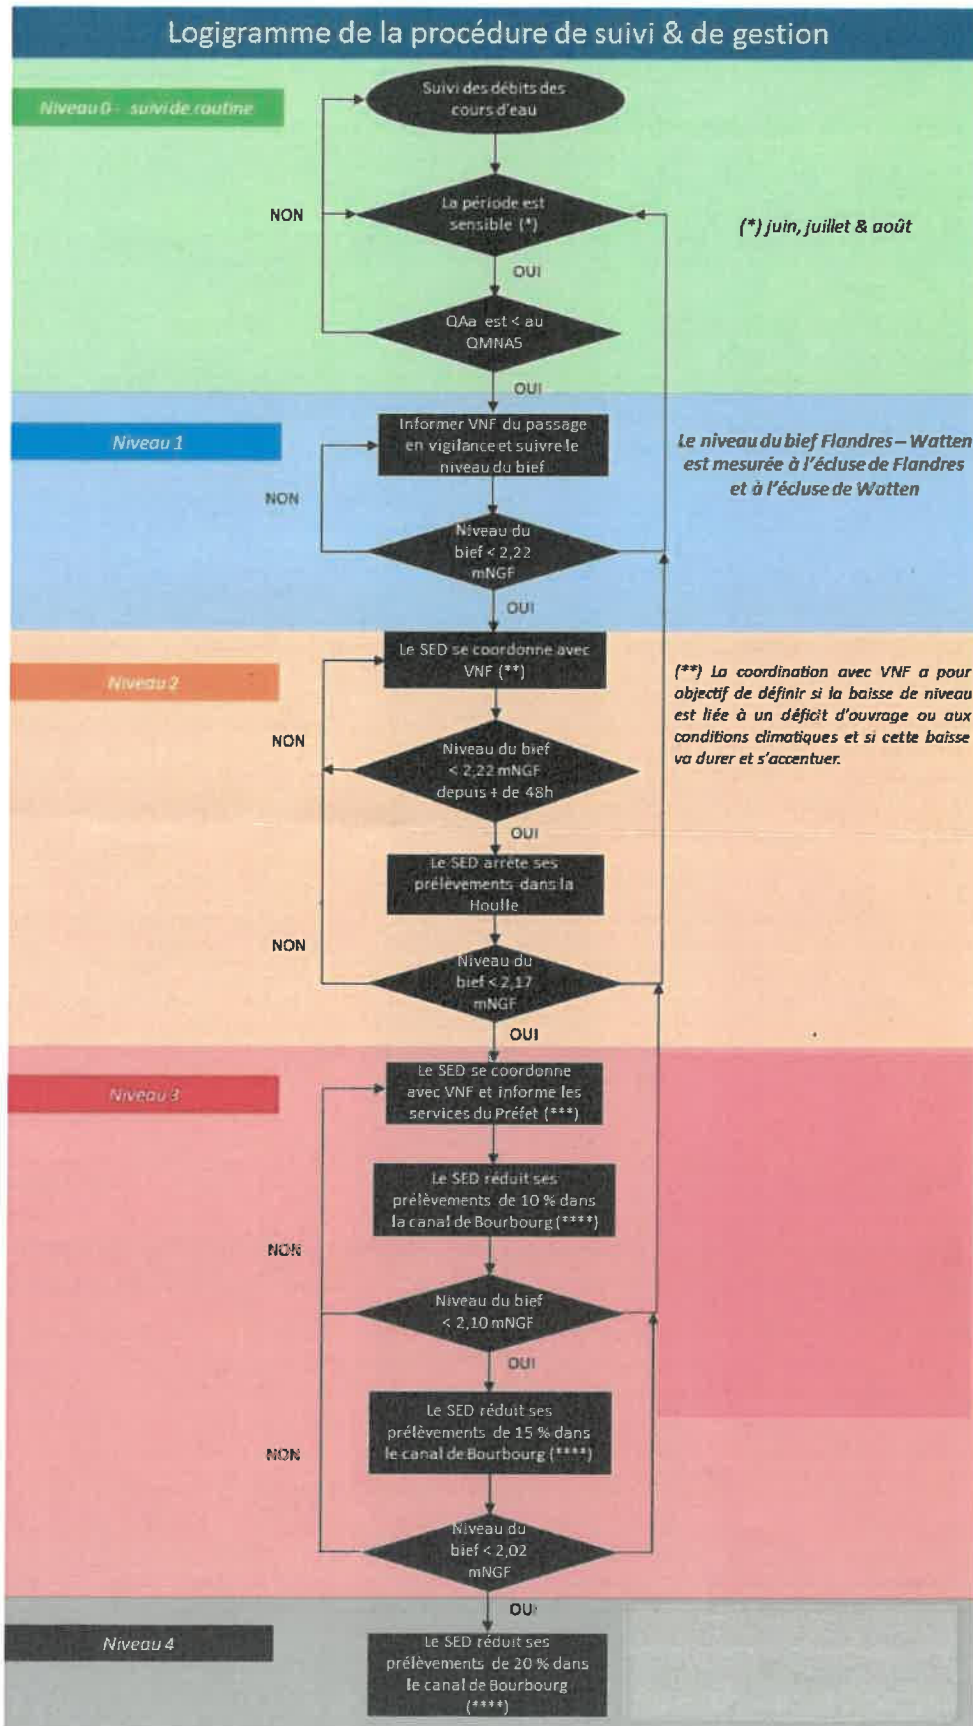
Logigramme de la procédure de suivi & de gestion

Niveau 0 - suivi de routine

Suivi des débits des cours d'eau

NON

La période est sensible (*)

(*) juin, juillet & août

OUI

QAa est < au QMNA5

OUI

Niveau 1

Informer VNF du passage en vigilance et suivre le niveau du bief

Le niveau du bief Flandres – Watten est mesurée à l'écluse de Flandres et à l'écluse de Watten

NON

Niveau du bief < 2,22 mNGF

OUI

Niveau 2

Le SED se coordonne avec VNF (**)

(**) La coordination avec VNF a pour objectif de définir si la baisse de niveau est liée à un déficit d'ouvrage ou aux conditions climatiques et si cette baisse va durer et s'accentuer.

NON

Niveau du bief < 2,22 mNGF depuis + de 48h

OUI

Le SED arrête ses prélèvements dans la Houlle

NON

Niveau du bief < 2,17 mNGF

OUI

Niveau 3

Le SED se coordonne avec VNF et informe les services du Préfet (***)

Le SED réduit ses prélèvements de 10 % dans la canal de Bourbourg (****)

NON

Niveau du bief < 2,10 mNGF

OUI

Le SED réduit ses prélèvements de 15 % dans le canal de Bourbourg (****)

NON

Niveau du bief < 2,02 mNGF

OUI

Niveau 4

Le SED réduit ses prélèvements de 20 % dans le canal de Bourbourg (****)